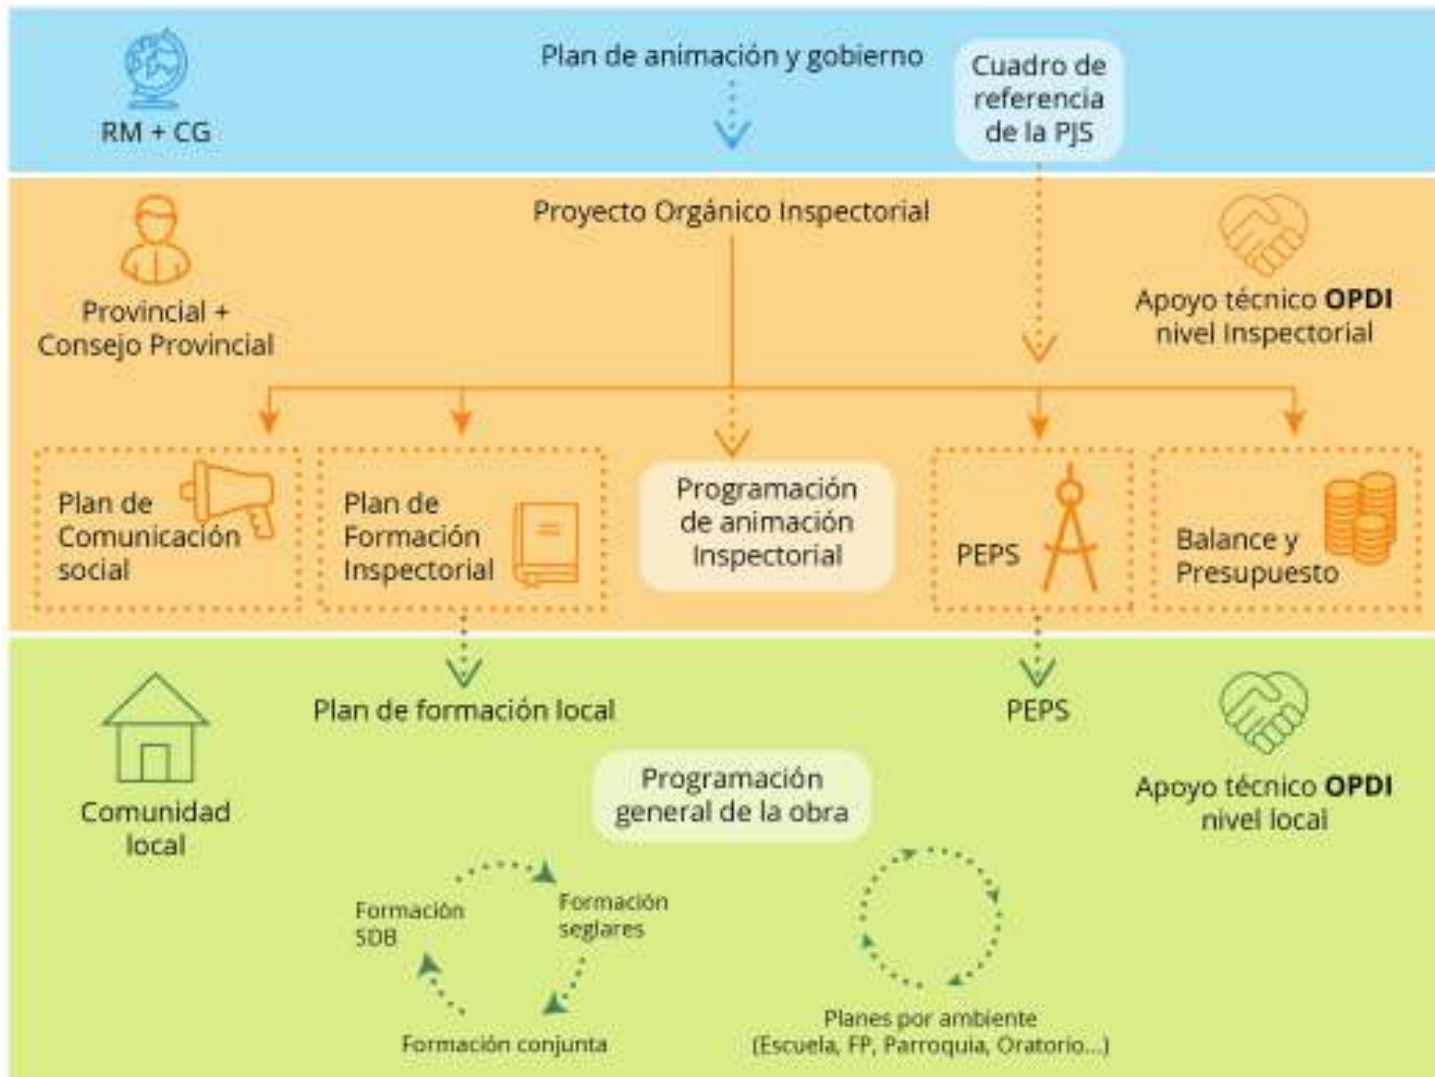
RM + CG

Plan de animación y gobierno

Cuadro de referencia de la PJS

Proyecto Orgánico Inspectorial

Provincial + Consejo Provincial

Apoyo técnico **OPDI** nivel Inspectorial

Plan de Comunicación social

Plan de Formación Inspectorial

Programación de animación Inspectorial

PEPS

Balance y Presupuesto

Plan de formación local

PEPS

Comunidad local

Programación general de la obra

Apoyo técnico **OPDI** nivel local

Formación SDB

Formación seglares

Formación conjunta

Planes por ambiente (Escuela, FP, Parroquia, Oratorio...)